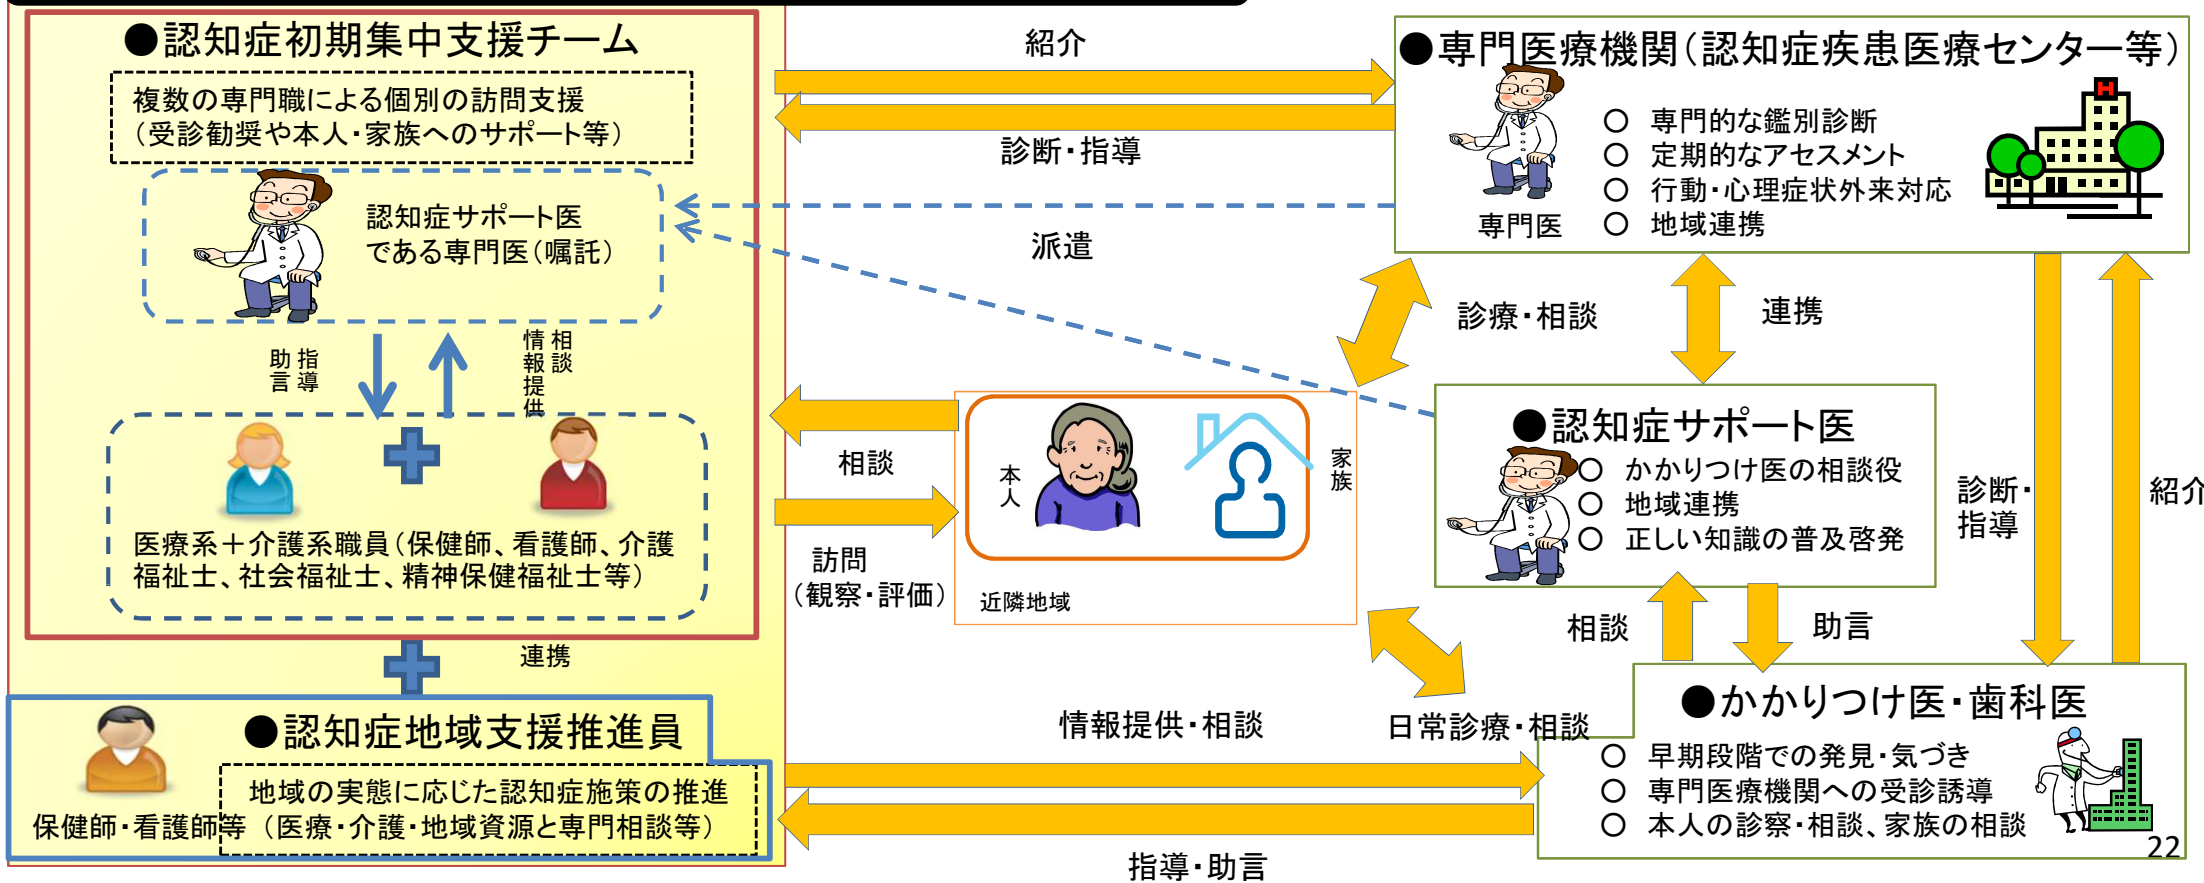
●認知症初期集中支援チーム

複数の専門職による個別の訪問支援
（受診勧奨や本人・家族へのサポート等）

認知症サポート医
である専門医（嘱託）

指導
助言

相談
情報提供

医療系＋介護系職員（保健師、看護師、介護福祉士、社会福祉士、精神保健福祉士等）

連携

●認知症地域支援推進員

保健師・看護師等

地域の実態に応じた認知症施策の推進
（医療・介護・地域資源と専門相談等）

紹介

診断・指導

派遣

●専門医療機関（認知症疾患医療センター等）

専門医

○ 専門的な鑑別診断
○ 定期的なアセスメント
○ 行動・心理症状外来対応
○ 地域連携

診療・相談

連携

相談

訪問
（観察・評価）

本人

家族

近隣地域

●認知症サポート医

○ かかりつけ医の相談役
○ 地域連携
○ 正しい知識の普及啓発

診断・指導

紹介

相談

助言

日常診療・相談

情報提供・相談

●かかりつけ医・歯科医

○ 早期段階での発見・気づき
○ 専門医療機関への受診誘導
○ 本人の診察・相談、家族の相談

指導・助言

22